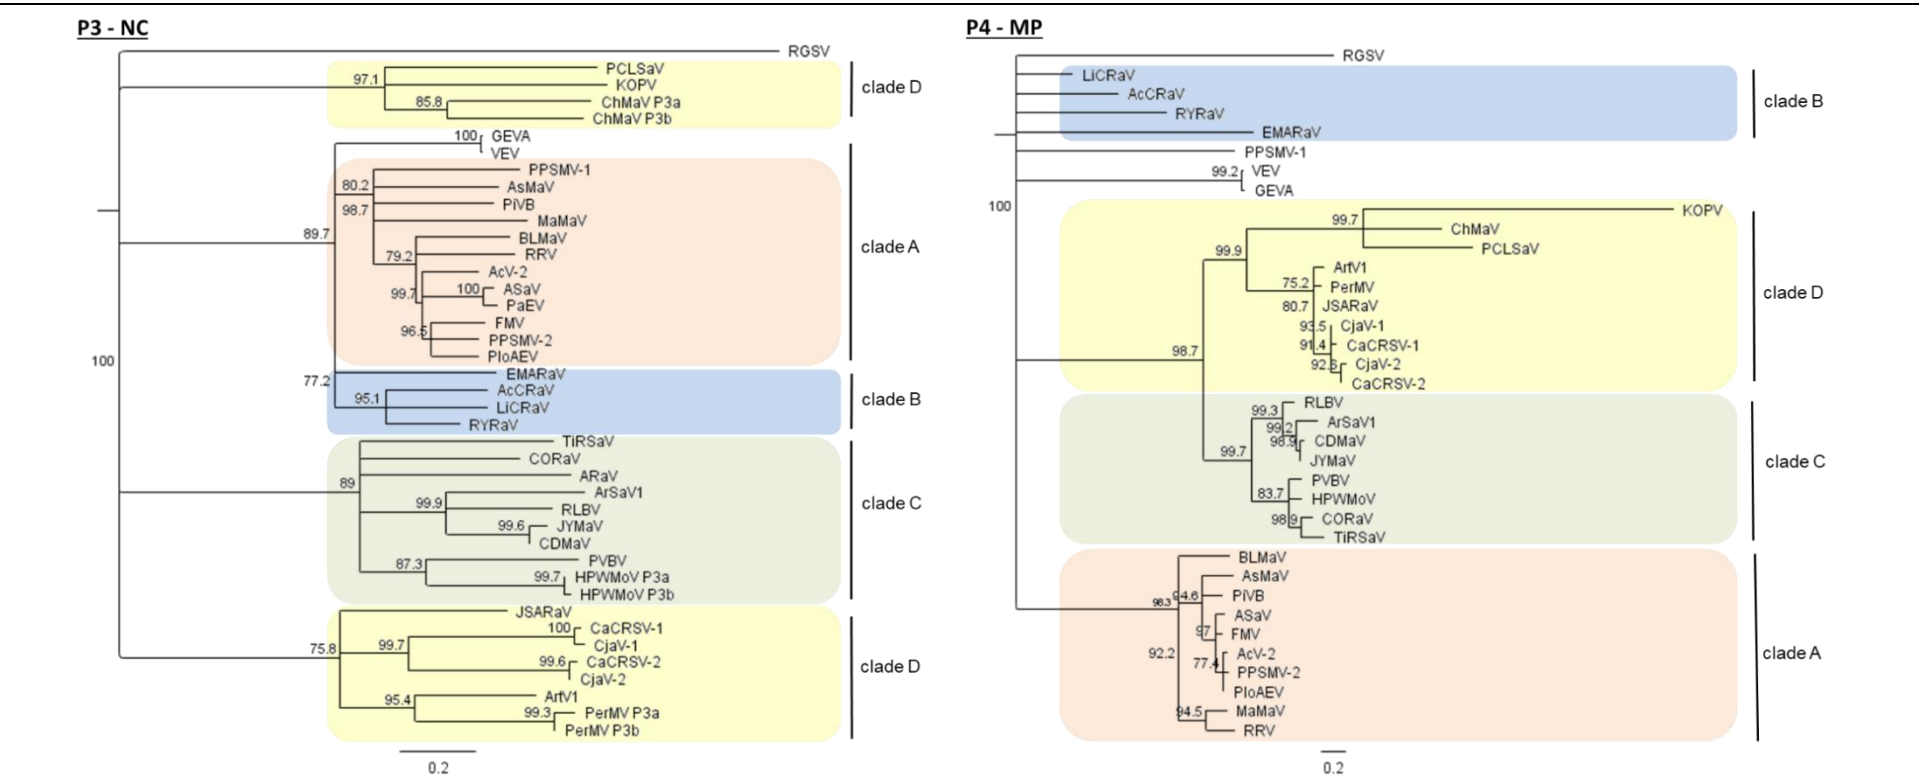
P3 - NC

RGSV
97.1 PCLSaV
KOPV
85.8 ChMaV P3a
ChMaV P3b
clade D
100 GEVA
VEV
80.2 PPSMV-1
AsMaV
98.7 PiVB
MaMaV
89.7
BLMaV
79.2 RRV
AcV-2
99.7 100 ASaV
PaEV
FMV
96.5 PPSMV-2
PloAEV
clade A
100
77.2 EMARaV
95.1 AcCRaV
LiCRaV
RYRaV
clade B
TiRSaV
CORaV
ARaV
89 ArSaV1
99.9 RLBV
99.6 JYMaV
CDMaV
87.3 PVBV
99.7 HPWMoV P3a
HPWMoV P3b
clade C
JSARaV
100 CaCRSV-1
99.7 CjaV-1
75.8 99.6 CaCRSV-2
CjaV-2
95.4 ArtV1
99.3 PerMV P3a
PerMV P3b
clade D
0.2

P4 - MP

RGSV
LiCRaV
AcCRaV
RYRaV
EMARaV
clade B
PPSMV-1
99.2 VEV
GEVA
100
99.7 KOPV
ChMaV
99.9 PCLSaV
ArtV1
75.2 PerMV
80.7 JSARaV
93.5 CjaV-1
91.4 CaCRSV-1
98.7 92.8 CjaV-2
CaCRSV-2
clade D
99.3 RLBV
99.2 ArSaV1
98.9 CDMaV
99.7 JYMaV
PVBV
83.7 HPWMoV
98.9 CORaV
TiRSaV
clade C
BLMaV
AsMaV
96.3 94.6 PiVB
ASaV
97 FMV
92.2 AcV-2
77.4 PPSMV-2
PloAEV
94.5 MaMaV
RRV
clade A
0.2